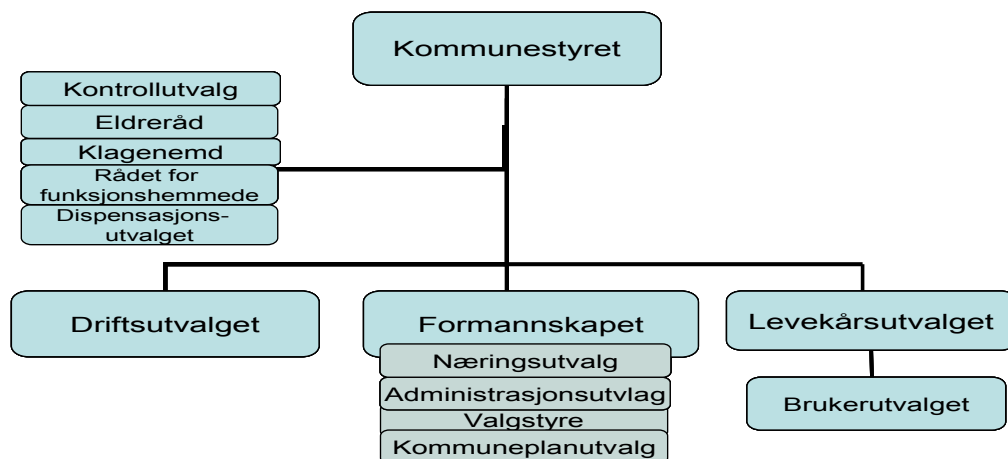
Kommunestyret

Kontrollutvalg
Eldreråd
Klagenemd
Rådet for funksjonshemmede
Dispensasjonsutvalget

Driftsutvalget

Formannskapet
Næringsutvalg
Administrasjonsutvlag
Valgstyre
Kommuneplanutvalg

Levekårsutvalget
Brukerutvalget